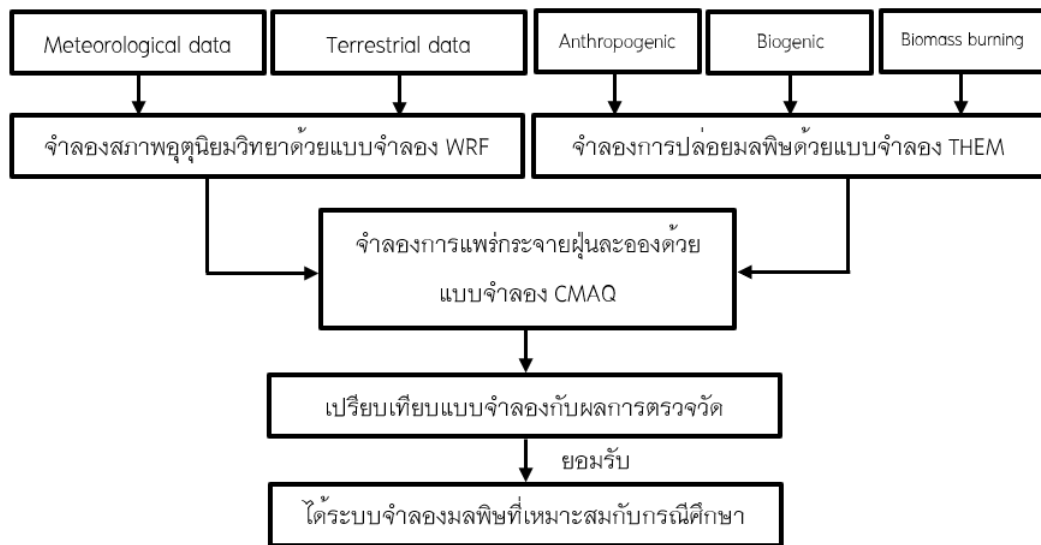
Meteorological data

Terrestrial data

Anthropogenic

Biogenic

Biomass burning

จำลองสภาพอุตุนิยมวิทยาด้วยแบบจำลอง WRF

จำลองการปล่อยมลพิษด้วยแบบจำลอง THEM

จำลองการแพร่กระจายฝุ่นละอองด้วยแบบจำลอง CMAQ

เปรียบเทียบแบบจำลองกับผลการตรวจวัด

ยอมรับ

ได้ระบบจำลองมลพิษที่เหมาะสมกับกรณีศึกษา